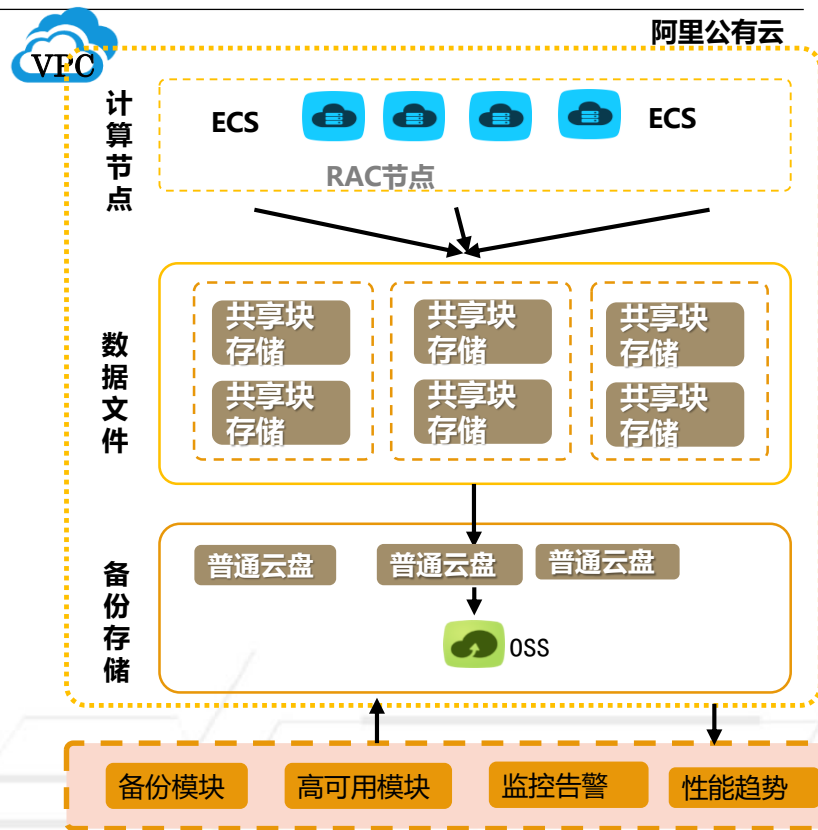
VPC

阿里公有云

计算节点

ECS

ECS

RAC节点

数据文件

共享块存储

共享块存储

共享块存储

共享块存储

共享块存储

共享块存储

备份存储

普通云盘

普通云盘

普通云盘

OSS

备份模块

高可用模块

监控告警

性能趋势